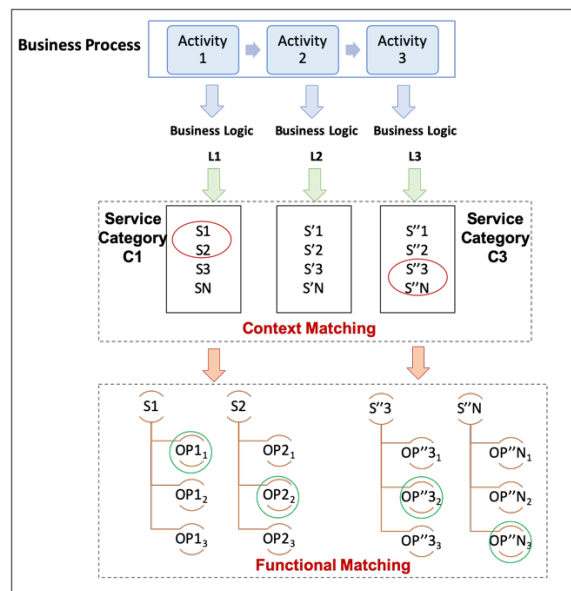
Business Process

Activity 1

Activity 2

Activity 3

Business Logic

Business Logic

Business Logic

L1

L2

L3

Service Category C1

S1
S2
S3
SN

S'1
S'2
S'3
S'N

S''1
S''2
S''3
S''N

Service Category C3

Context Matching

S1

S2

S''3

S''N

OP1$_1$

OP1$_2$

OP1$_3$

OP2$_1$

OP2$_2$

OP2$_3$

OP''3$_1$

OP''3$_2$

OP''3$_3$

OP''N$_1$

OP''N$_2$

OP''N$_3$

Functional Matching